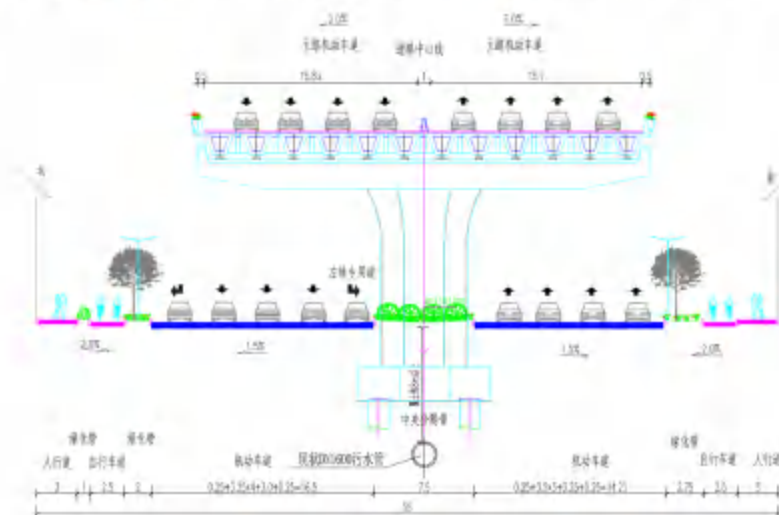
2.0%
主线机动车道
道路中心线
2.0%
主线机动车道
0.5
15.5
15.5
0.5
左转专用道
2.0%
1.5%
1.5%
2.0%
中央分隔带
现状DN1600污水管
绿化带
绿化带
人行道
自行车道
机动车道
机动车道
绿化带
自行车道
人行道
3
2.5
2
0.25+3.25+4×3.0+0.25=16.5
7.5
0.25+3.5×3+0.25+0.25=11.25
2.75
2.5
3
50